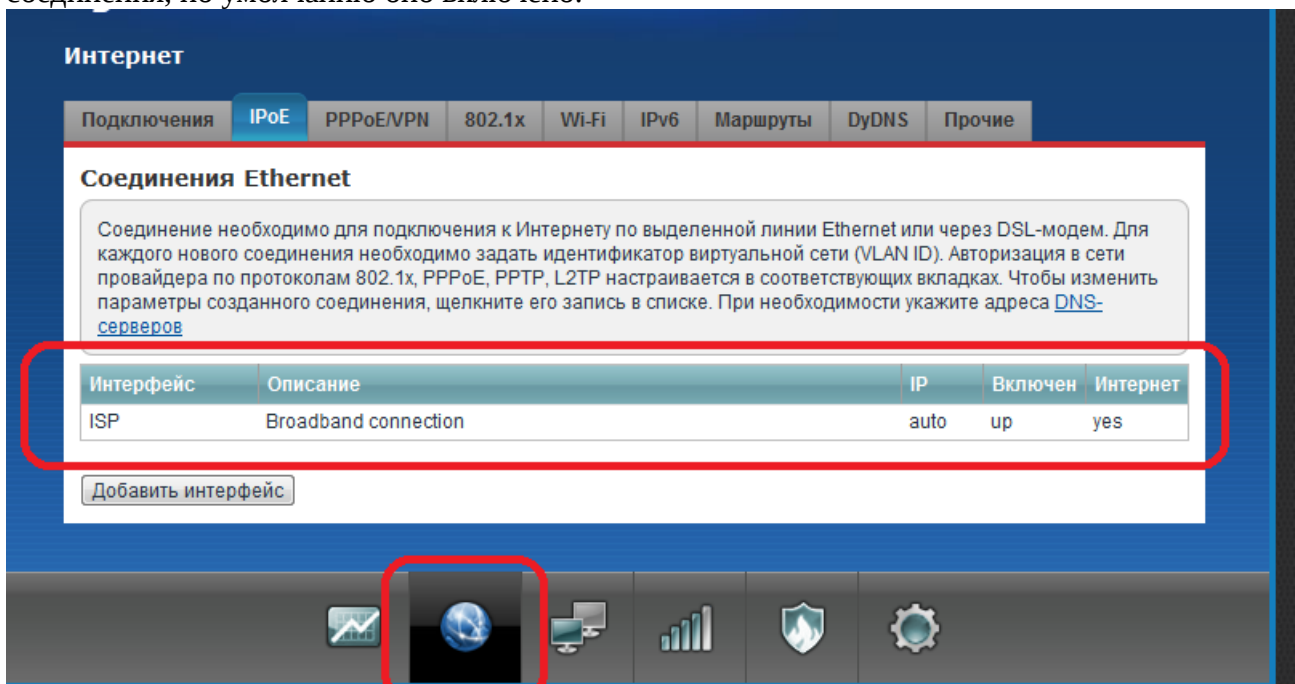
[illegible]

Интернет

Подключения | IPoE | PPPoE/VPN | 802.1x | Wi-Fi | IPv6 | Маршруты | DyDNS | Прочие

Соединения Ethernet

Соединение необходимо для подключения к Интернету по выделенной линии Ethernet или через DSL-модем. Для каждого нового соединения необходимо задать идентификатор виртуальной сети (VLAN ID). Авторизация в сети провайдера по протоколам 802.1x, PPPoE, PPTP, L2TP настраивается в соответствующих вкладках. Чтобы изменить параметры созданного соединения, щелкните его запись в списке. При необходимости укажите адреса DNS-серверов

| Интерфейс | Описание | IP | Включен | Интернет |
|---|---|---|---|---|
| ISP | Broadband connection | auto | up | yes |

Добавить интерфейс